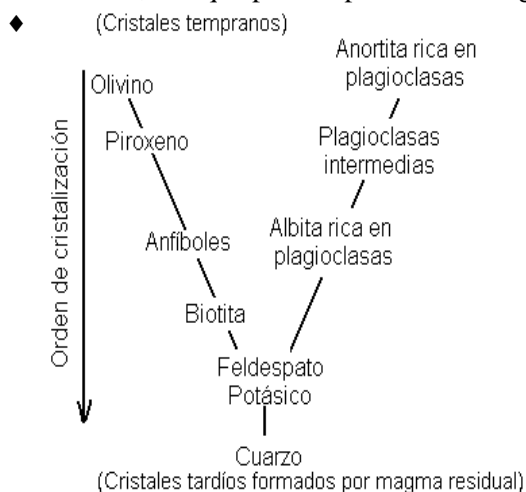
♦

(Cristales tempranos)

Olivino

Piroxeno

Anfíboles

Biotita

Anortita rica en plagioclasas

Plagioclasas intermedias

Albita rica en plagioclasas

Feldespato Potásico

Cuarzo

(Cristales tardíos formados por magma residual)

Orden de cristalización